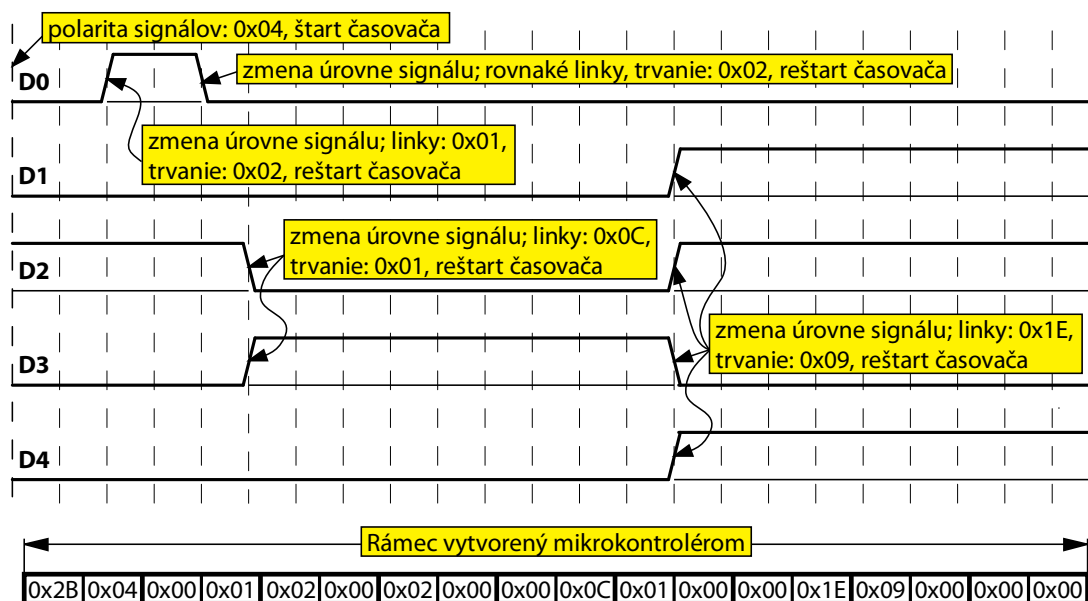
polarita signálov: 0x04, štart časovača

D0

zmena úrovne signálu; rovnaké linky, trvanie: 0x02, reštart časovača

zmena úrovne signálu; linky: 0x01, trvanie: 0x02, reštart časovača

D1

zmena úrovne signálu; linky: 0x0C, trvanie: 0x01, reštart časovača

D2

zmena úrovne signálu; linky: 0x1E, trvanie: 0x09, reštart časovača

D3

D4

Rámec vytvorený mikrokontrolérom

| 0x2B | 0x04 | 0x00 | 0x01 | 0x02 | 0x00 | 0x02 | 0x00 | 0x00 | 0x0C | 0x01 | 0x00 | 0x00 | 0x1E | 0x09 | 0x00 | 0x00 | 0x00 |
|---|---|---|---|---|---|---|---|---|---|---|---|---|---|---|---|---|---|